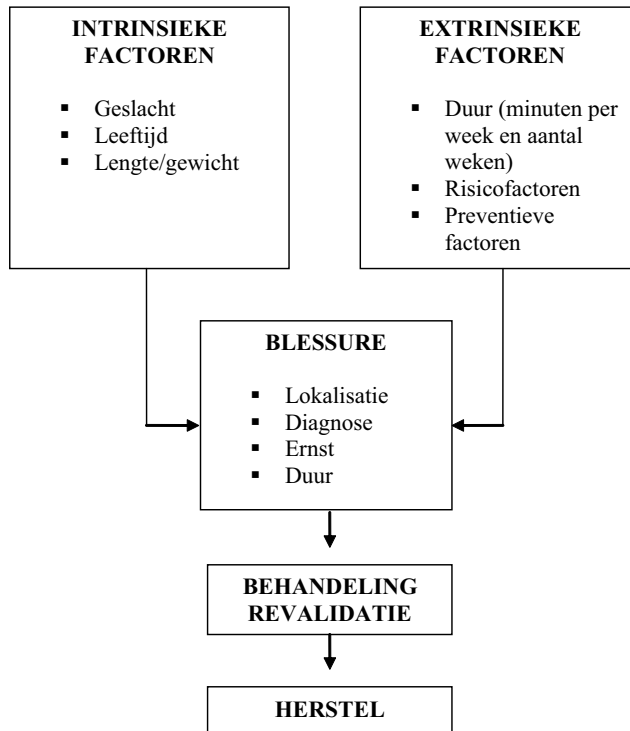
INTRINSIEKE FACTOREN

- Geslacht
- Leeftijd
- Lengte/gewicht

EXTRINSIEKE FACTOREN

- Duur (minuten per week en aantal weken)
- Risicofactoren
- Preventieve factoren

BLESSURE

- Lokalisatie
- Diagnose
- Ernst
- Duur

BEHANDELING REVALIDATIE

HERSTEL